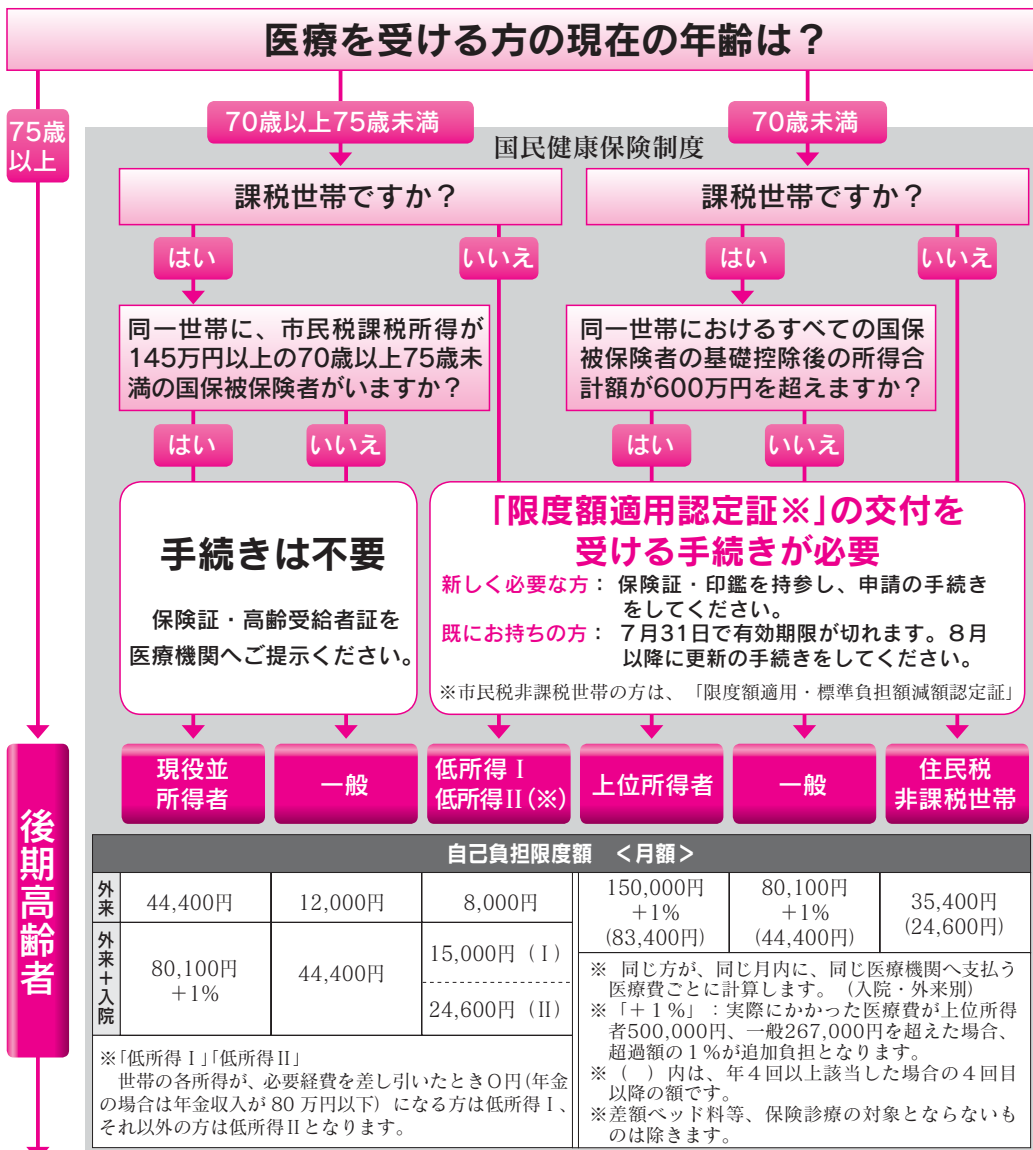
医療を受ける方の現在の年齢は？

75歳以上

70歳以上75歳未満

70歳未満

国民健康保険制度

課税世帯ですか？

課税世帯ですか？

はい

いいえ

はい

いいえ

同一世帯に、市民税課税所得が145万円以上の70歳以上75歳未満の国保被保険者がいますか？

同一世帯におけるすべての国保被保険者の基礎控除後の所得合計額が600万円を超えますか？

はい

いいえ

はい

いいえ

手続きは不要

保険証・高齢受給者証を医療機関へご提示ください。

「限度額適用認定証※」の交付を受ける手続きが必要

新しく必要な方： 保険証・印鑑を持参し、申請の手続きをしてください。

既にお持ちの方： 7月31日で有効期限が切れます。8月以降に更新の手続きをしてください。

※市民税非課税世帯の方は、「限度額適用・標準負担額減額認定証」

現役並所得者

一般

低所得Ⅰ 低所得Ⅱ(※)

上位所得者

一般

住民税非課税世帯

後期高齢者

自己負担限度額 ＜月額＞

| | | | |
|---|---|---|---|
| 外来 | 44,400円 | 12,000円 | 8,000円 |
| 外来＋入院 | 80,100円 ＋1% | 44,400円 | 15,000円（Ⅰ） |
| | | | 24,600円（Ⅱ） |

| | | |
|---|---|---|
| 150,000円 ＋1% (83,400円) | 80,100円 ＋1% (44,400円) | 35,400円 (24,600円) |

※「低所得Ⅰ」「低所得Ⅱ」
世帯の各所得が、必要経費を差し引いたとき0円(年金の場合は年金収入が80万円以下) になる方は低所得Ⅰ、それ以外の方は低所得Ⅱとなります。

※ 同じ方が、同じ月内に、同じ医療機関へ支払う医療費ごとに計算します。（入院・外来別）
※「＋1％」：実際にかかった医療費が上位所得者500,000円、一般267,000円を超えた場合、超過額の1％が追加負担となります。
※（ ）内は、年4回以上該当した場合の4回目以降の額です。
※差額ベッド料等、保険診療の対象とならないものは除きます。